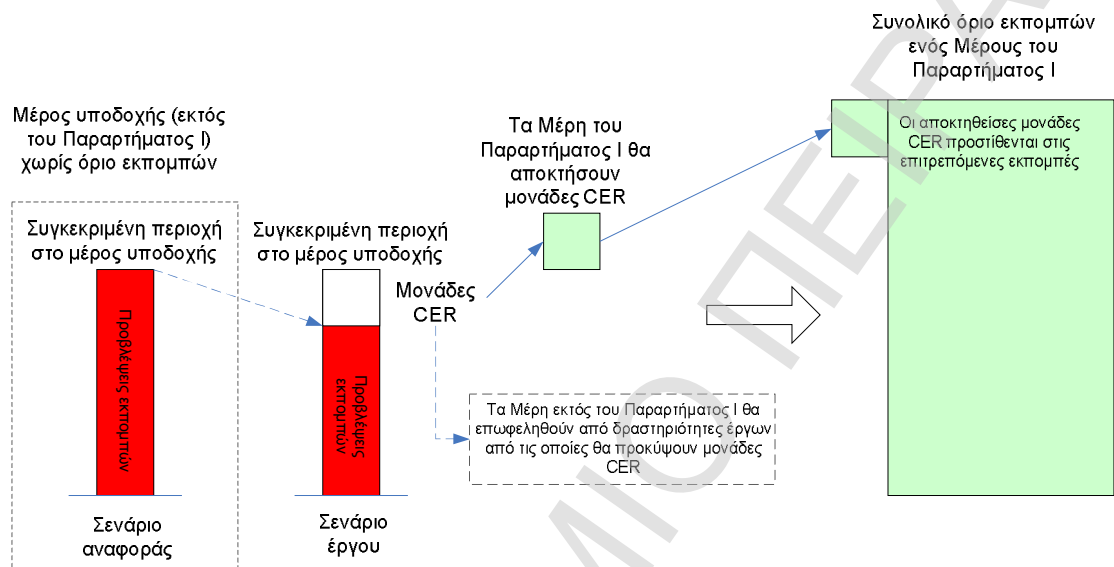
Συνολικό όριο εκπομπών ενός Μέρους του Παραρτήματος Ι

Μέρος υποδοχής (εκτός του Παραρτήματος Ι) χωρίς όριο εκπομπών

Τα Μέρη του Παραρτήματος Ι θα αποκτήσουν μονάδες CER

Οι αποκτηθείσες μονάδες CER προστίθενται στις επιτρεπόμενες εκπομπές

Συγκεκριμένη περιοχή στο μέρος υποδοχής

Προβλέψεις εκπομπών

Συγκεκριμένη περιοχή στο μέρος υποδοχής

Μονάδες CER

Προβλέψεις εκπομπών

Τα Μέρη εκτός του Παραρτήματος Ι θα επωφεληθούν από δραστηριότητες έργων από τις οποίες θα προκύψουν μονάδες CER

Σενάριο αναφοράς

Σενάριο έργου